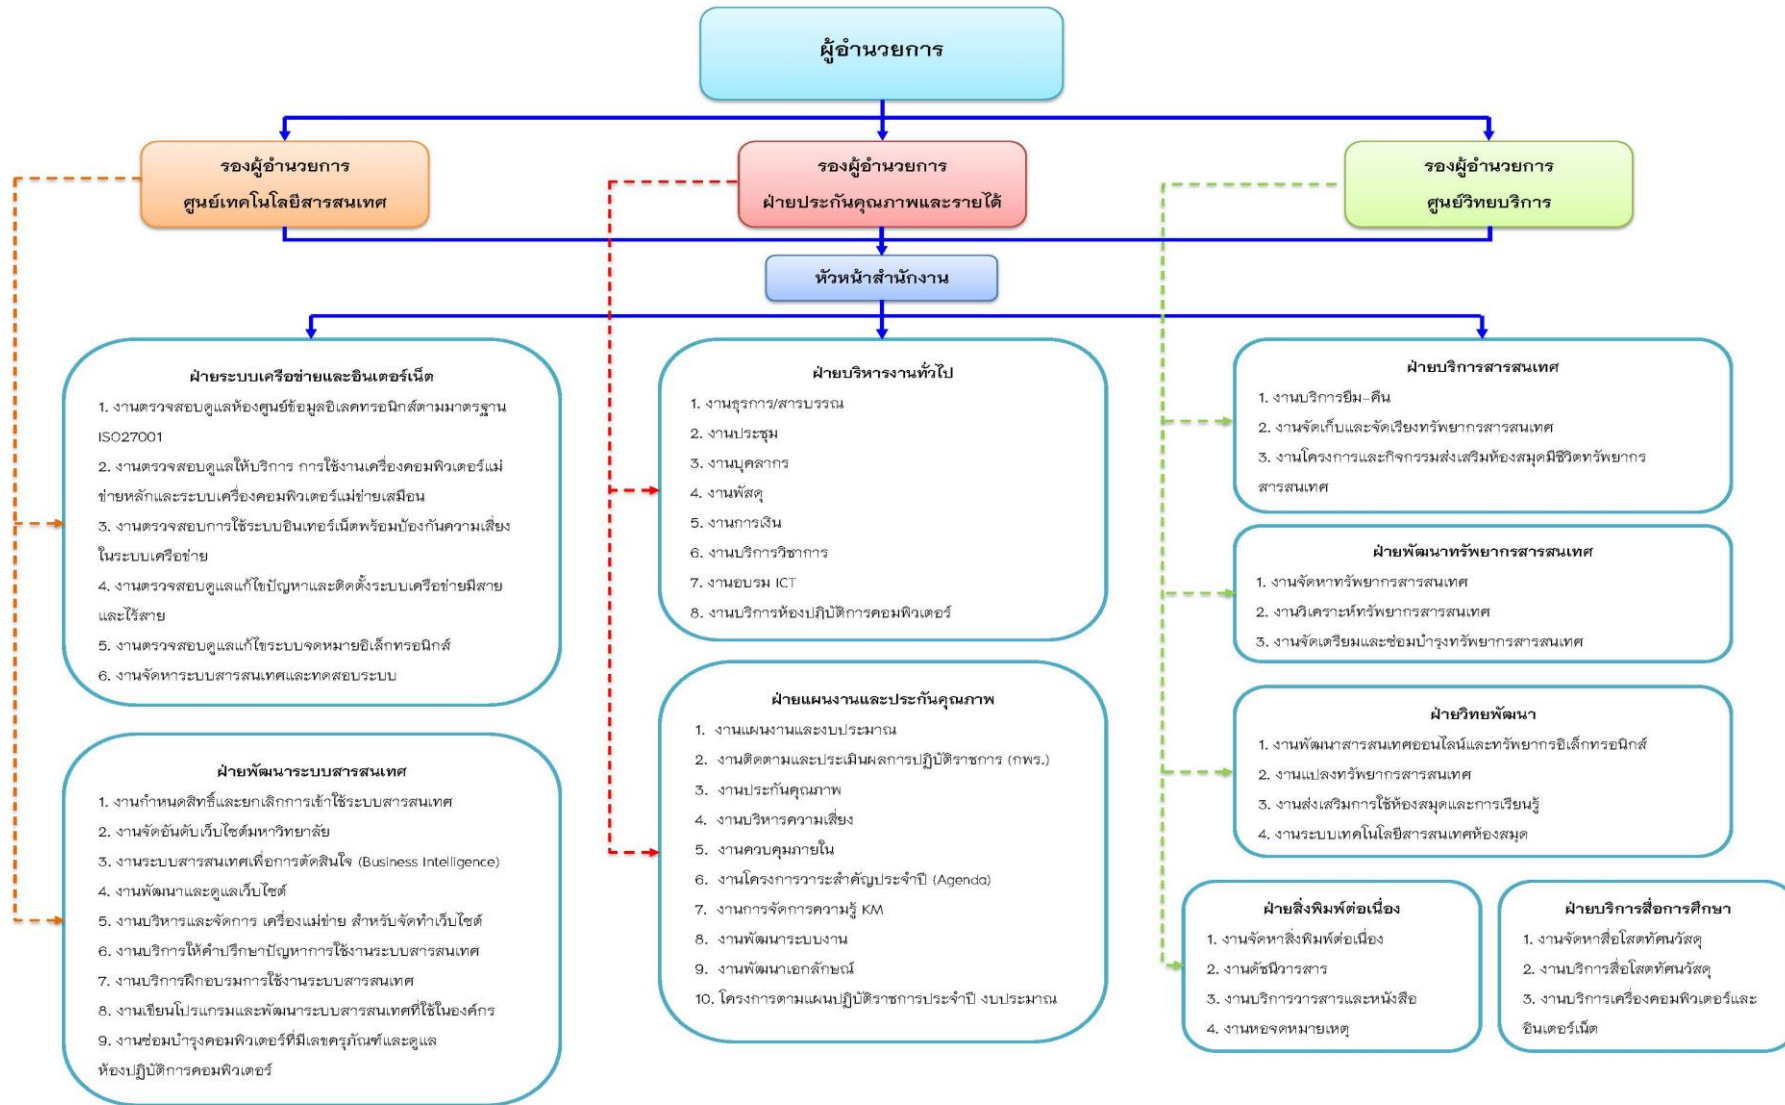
ผู้อำนวยการ

รองผู้อำนวยการ
ศูนย์เทคโนโลยีสารสนเทศ

รองผู้อำนวยการ
ฝ่ายประกันคุณภาพและรายได้

รองผู้อำนวยการ
ศูนย์วิทยบริการ

หัวหน้าสำนักงาน

ฝ่ายระบบเครือข่ายและอินเตอร์เน็ต
1. งานตรวจสอบดูแลห้องศูนย์ข้อมูลอิเลคทรอนิกส์ตามมาตรฐาน ISO27001
2. งานตรวจสอบดูแลให้บริการ การใช้งานเครื่องคอมพิวเตอร์แม่ข่ายหลักและระบบเครื่องคอมพิวเตอร์แม่ข่ายเสมือน
3. งานตรวจสอบการใช้ระบบอินเทอร์เน็ตพร้อมป้องกันความเสี่ยงในระบบเครือข่าย
4. งานตรวจสอบดูแลแก้ไขปัญหาและติดตั้งระบบเครือข่ายมีสายและไร้สาย
5. งานตรวจสอบดูแลแก้ไขระบบจดหมายอิเล็กทรอนิกส์
6. งานจัดหาระบบสารสนเทศและทดสอบระบบ

ฝ่ายพัฒนาระบบสารสนเทศ
1. งานกำหนดสิทธิ์และยกเลิกการเข้าใช้ระบบสารสนเทศ
2. งานจัดอันดับเว็บไซต์มหาวิทยาลัย
3. งานระบบสารสนเทศเพื่อการตัดสินใจ (Business Intelligence)
4. งานพัฒนาและดูแลเว็บไซต์
5. งานบริหารและจัดการ เครื่องแม่ข่าย สำหรับจัดทำเว็บไซต์
6. งานบริการให้คำปรึกษาปัญหาการใช้งานระบบสารสนเทศ
7. งานบริการฝึกอบรมการใช้งานระบบสารสนเทศ
8. งานเขียนโปรแกรมและพัฒนาระบบสารสนเทศที่ใช้ในองค์กร
9. งานซ่อมบำรุงคอมพิวเตอร์ที่มีเลขครุภัณฑ์และดูแลห้องปฏิบัติการคอมพิวเตอร์

ฝ่ายบริหารงานทั่วไป
1. งานธุรการ/สารบรรณ
2. งานประชุม
3. งานบุคลากร
4. งานพัสดุ
5. งานการเงิน
6. งานบริการวิชาการ
7. งานอบรม ICT
8. งานบริการห้องปฏิบัติการคอมพิวเตอร์

ฝ่ายแผนงานและประกันคุณภาพ
1. งานแผนงานและงบประมาณ
2. งานติดตามและประเมินผลการปฏิบัติราชการ (กพร.)
3. งานประกันคุณภาพ
4. งานบริหารความเสี่ยง
5. งานควบคุมภายใน
6. งานโครงการวาระสำคัญประจำปี (Agenda)
7. งานการจัดการความรู้ KM
8. งานพัฒนาระบบงาน
9. งานพัฒนาเอกลักษณ์
10. โครงการตามแผนปฏิบัติราชการประจำปี งบประมาณ

ฝ่ายบริการสารสนเทศ
1. งานบริการยืม-คืน
2. งานจัดเก็บและจัดเรียงทรัพยากรสารสนเทศ
3. งานโครงการและกิจกรรมส่งเสริมห้องสมุดมีชีวิตทรัพยากรสารสนเทศ

ฝ่ายพัฒนาทรัพยากรสารสนเทศ
1. งานจัดหาทรัพยากรสารสนเทศ
2. งานวิเคราะห์ทรัพยากรสารสนเทศ
3. งานจัดเตรียมและซ่อมบำรุงทรัพยากรสารสนเทศ

ฝ่ายวิทยพัฒนา
1. งานพัฒนาสารสนเทศออนไลน์และทรัพยากรอิเล็กทรอนิกส์
2. งานแปลงทรัพยากรสารสนเทศ
3. งานส่งเสริมการใช้ห้องสมุดและการเรียนรู้
4. งานระบบเทคโนโลยีสารสนเทศห้องสมุด

ฝ่ายสิ่งพิมพ์ต่อเนื่อง
1. งานจัดหาสิ่งพิมพ์ต่อเนื่อง
2. งานดัชนีวารสาร
3. งานบริการวารสารและหนังสือ
4. งานหอจดหมายเหตุ

ฝ่ายบริการสื่อการศึกษา
1. งานจัดหาสื่อโสตทัศนวัสดุ
2. งานบริการสื่อโสตทัศนวัสดุ
3. งานบริการเครื่องคอมพิวเตอร์และอินเตอร์เน็ต